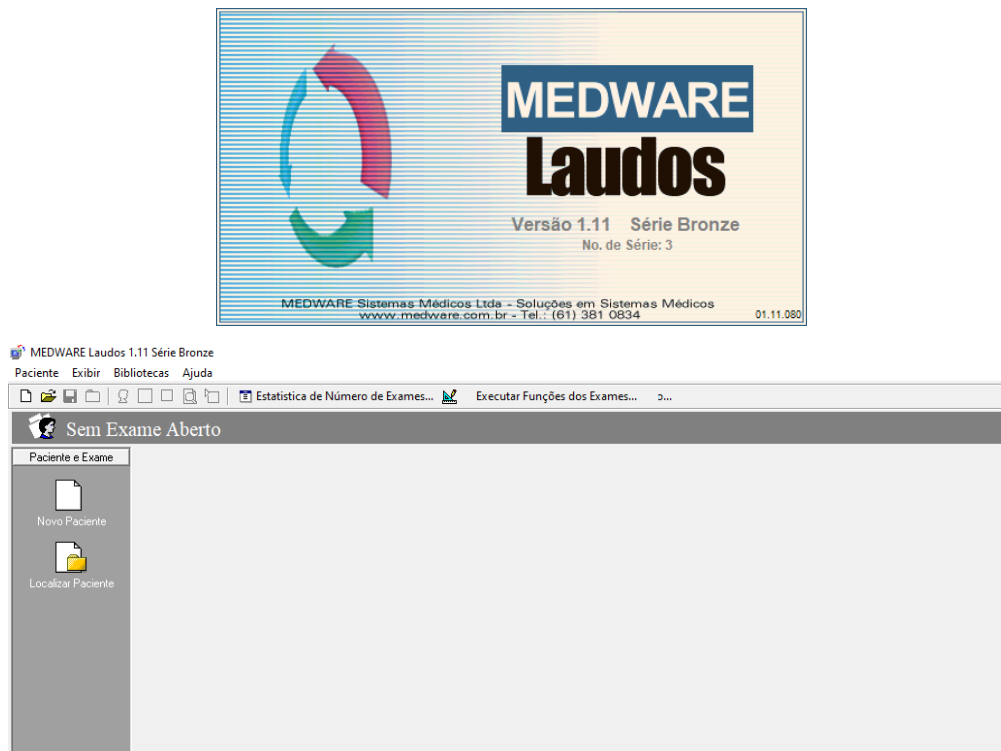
MEDWARE
Laudos
Versão 1.11 Série Bronze
No. de Série: 3
MEDWARE Sistemas Médicos Ltda - Soluções em Sistemas Médicos
www.medware.com.br - Tel.: (61) 381 0834
01.11.080

MEDWARE Laudos 1.11 Série Bronze
Paciente Exibir Bibliotecas Ajuda
Estatistica de Número de Exames... Executar Funções dos Exames... o...
Sem Exame Aberto
Paciente e Exame
Novo Paciente
Localizar Paciente